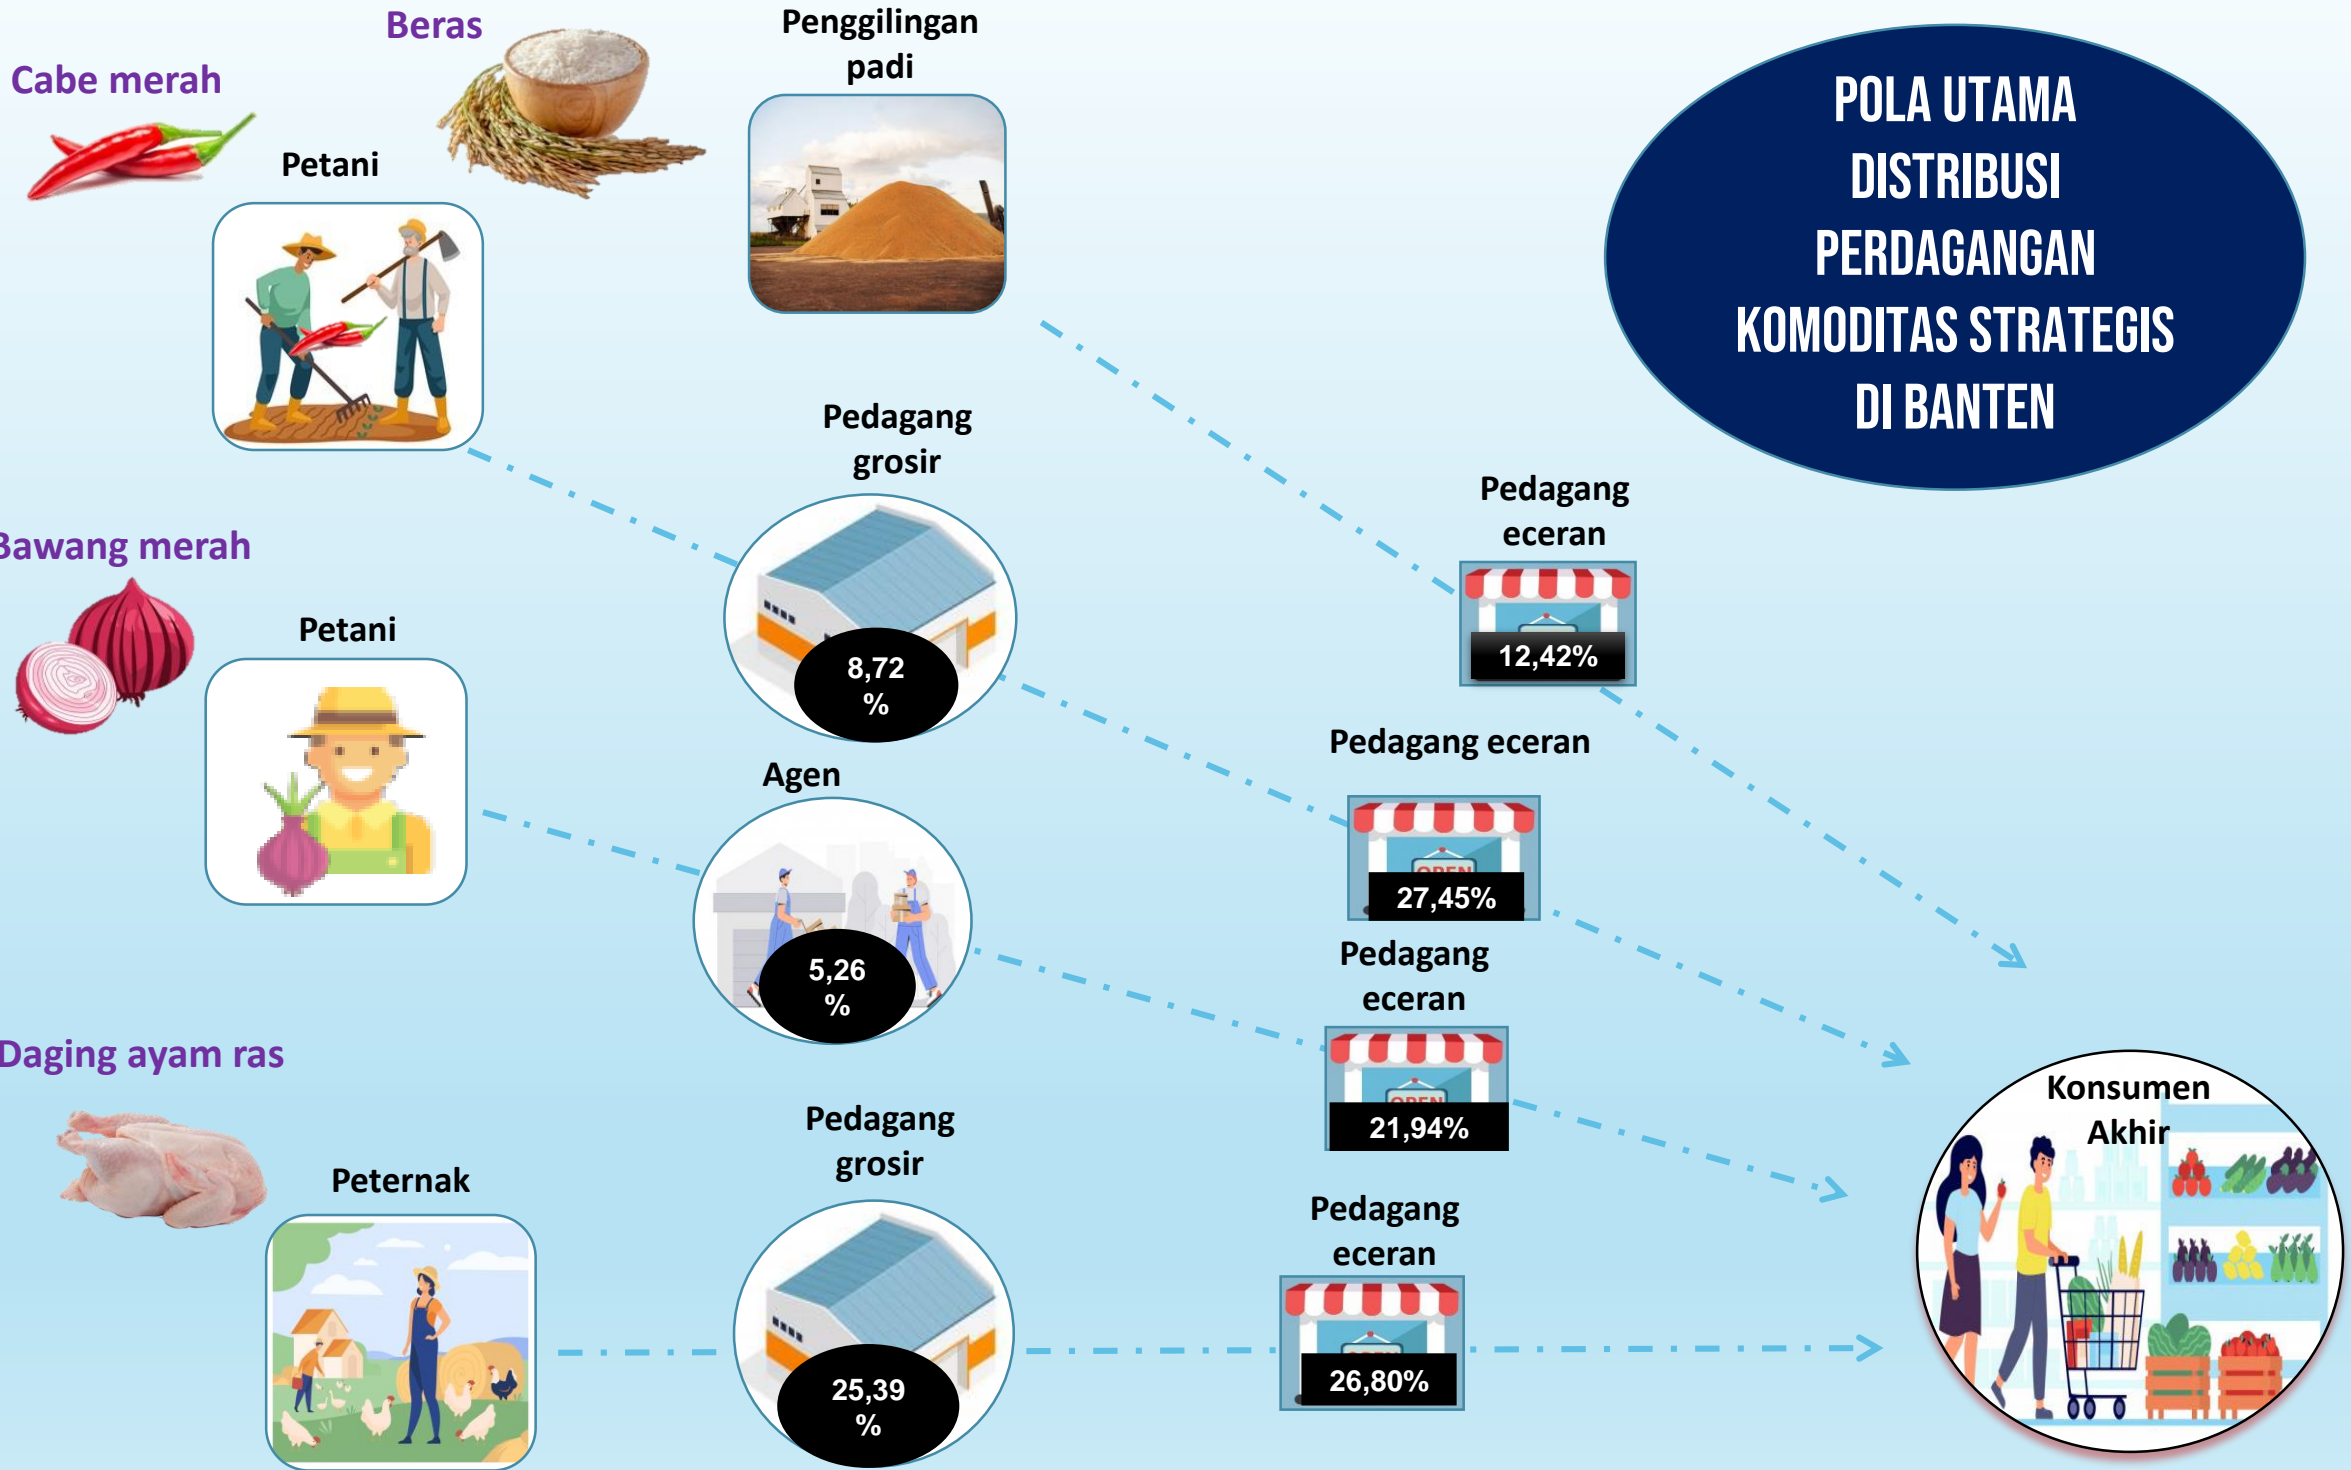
POLA UTAMA DISTRIBUSI PERDAGANGAN KOMODITAS STRATEGIS DI BANTEN

Beras

Cabe merah

Petani

Penggilingan padi

Pedagang grosir

8,72 %

Pedagang eceran

12,42%

Bawang merah

Petani

Agen

5,26 %

Pedagang eceran

27,45%

Pedagang eceran

21,94%

Daging ayam ras

Peternak

Pedagang grosir

25,39 %

Pedagang eceran

26,80%

Konsumen Akhir